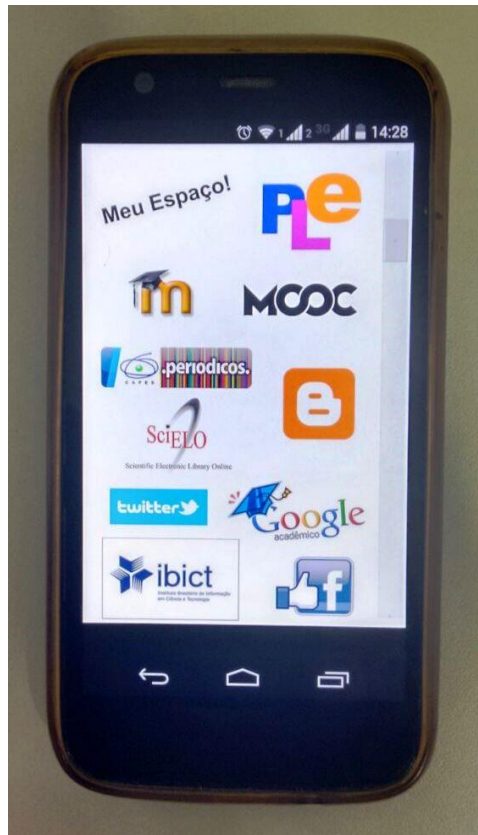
1 2 3G 14:28

Meu Espaço!

PLE

m

MOOC

CAPES .periodicos.

SciELO
Scientific Electronic Library Online

twitter

Google
acadêmico

ibict
Instituto Brasileiro de Informação em Ciência e Tecnologia

f